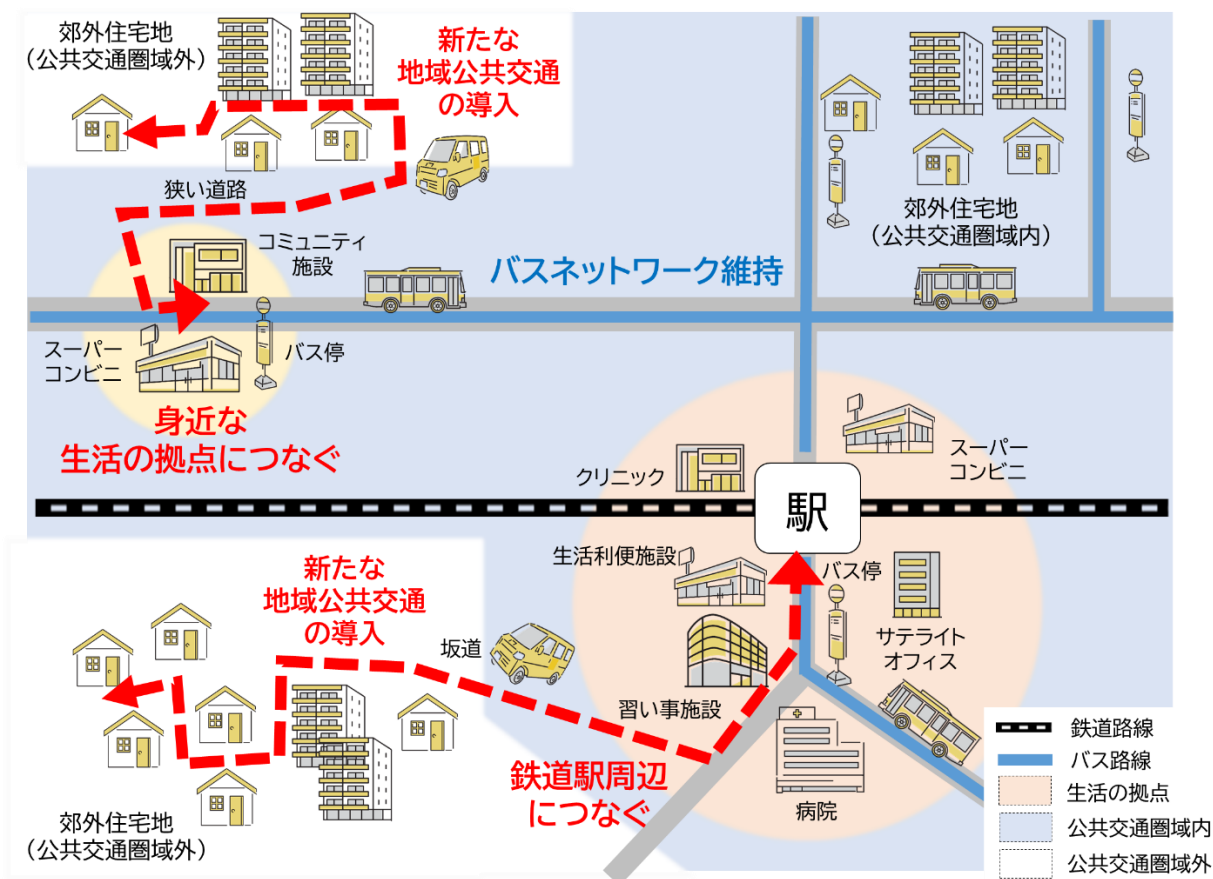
郊外住宅地
（公共交通圏域外）

新たな
地域公共交通
の導入

狭い道路

コミュニティ
施設

バスネットワーク維持

郊外住宅地
（公共交通圏域内）

スーパー
コンビニ

バス停

身近な
生活の拠点につなぐ

スーパー
コンビニ

クリニック

駅

生活利便施設

バス停

新たな
地域公共交通
の導入

坂道

サテライト
オフィス

習い事施設

鉄道駅周辺
につなぐ

病院

郊外住宅地
（公共交通圏域外）

鉄道路線
バス路線
生活の拠点
公共交通圏域内
公共交通圏域外